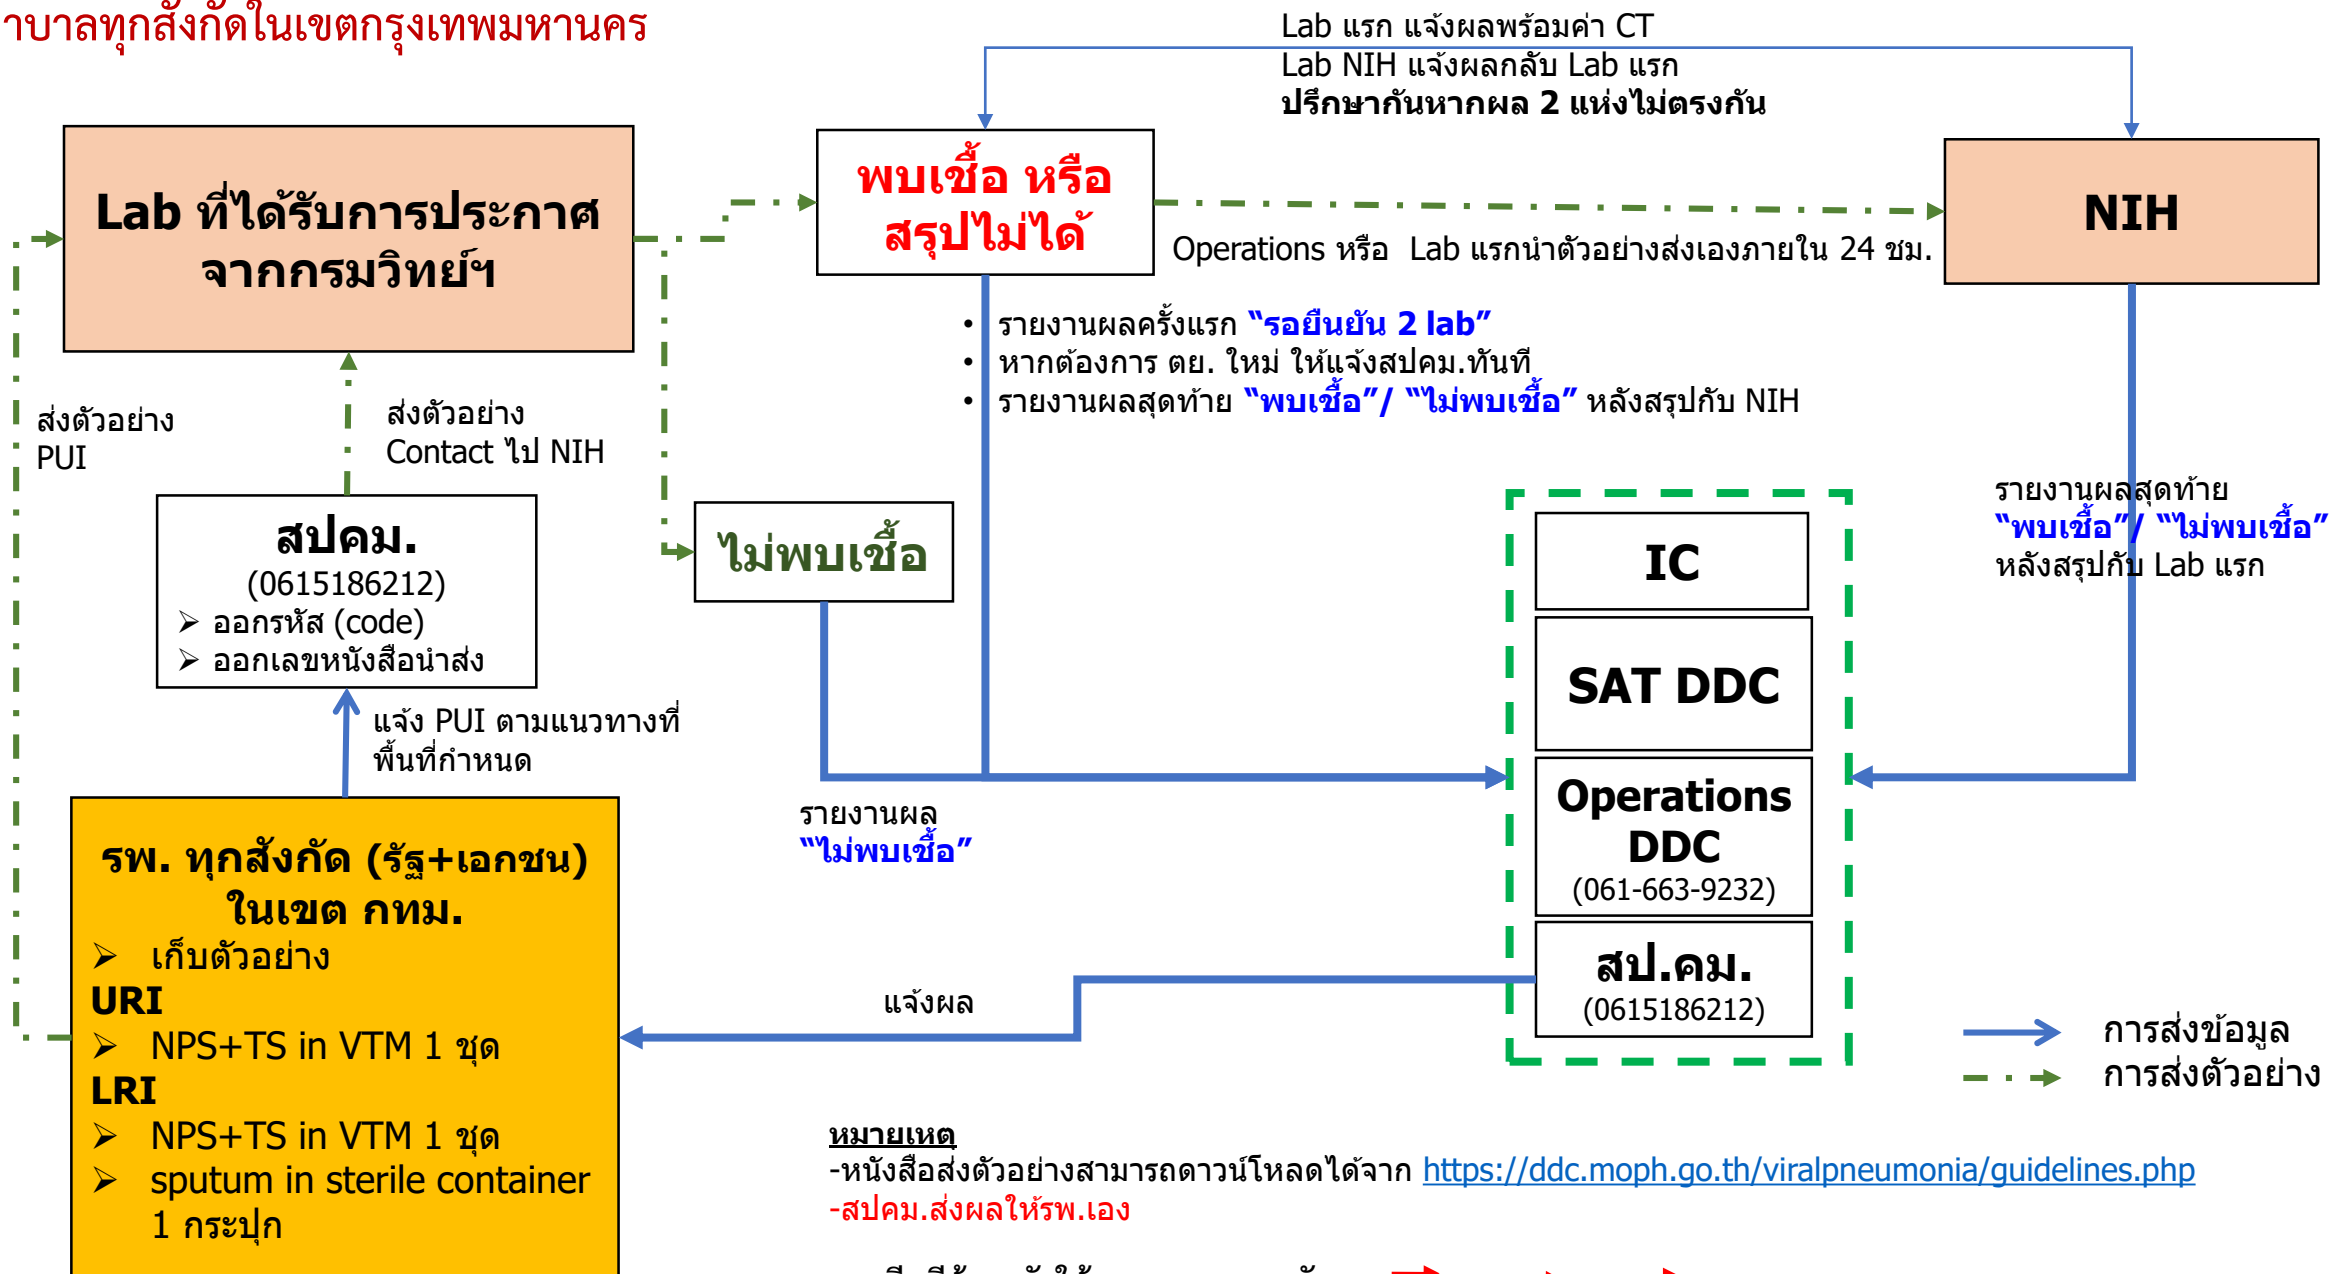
าบาลทุกสังกัดในเขตกรุงเทพมหานคร

Lab แรก แจ้งผลพร้อมค่า CT
Lab NIH แจ้งผลกลับ Lab แรก
ปรึกษากันหากผล 2 แห่งไม่ตรงกัน

Lab ที่ได้รับการประกาศจากกรมวิทย์ฯ

พบเชื้อ หรือ สรุปไม่ได้

NIH

Operations หรือ Lab แรกนำตัวอย่างส่งเองภายใน 24 ชม.

• รายงานผลครั้งแรก "รอยืนยัน 2 lab"
• หากต้องการ ตย. ใหม่ ให้แจ้งสปคม.ทันที
• รายงานผลสุดท้าย "พบเชื้อ"/ "ไม่พบเชื้อ" หลังสรุปกับ NIH

ส่งตัวอย่าง PUI

ส่งตัวอย่าง Contact ไป NIH

สปคม.
(0615186212)
➢ ออกรหัส (code)
➢ ออกเลขหนังสือนำส่ง

ไม่พบเชื้อ

รายงานผลสุดท้าย
"พบเชื้อ"/ "ไม่พบเชื้อ"
หลังสรุปกับ Lab แรก

IC

SAT DDC

Operations DDC
(061-663-9232)

สป.คม.
(0615186212)

แจ้ง PUI ตามแนวทางที่พื้นที่กำหนด

รายงานผล
"ไม่พบเชื้อ"

รพ. ทุกสังกัด (รัฐ+เอกชน) ในเขต กทม.
➢ เก็บตัวอย่าง
URI
➢ NPS+TS in VTM 1 ชุด
LRI
➢ NPS+TS in VTM 1 ชุด
➢ sputum in sterile container 1 กระปุก

แจ้งผล

การส่งข้อมูล
การส่งตัวอย่าง

หมายเหตุ
-หนังสือส่งตัวอย่างสามารถดาวน์โหลดได้จาก https://ddc.moph.go.th/viralpneumonia/guidelines.php
-สปคม.ส่งผลให้รพ.เอง

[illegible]